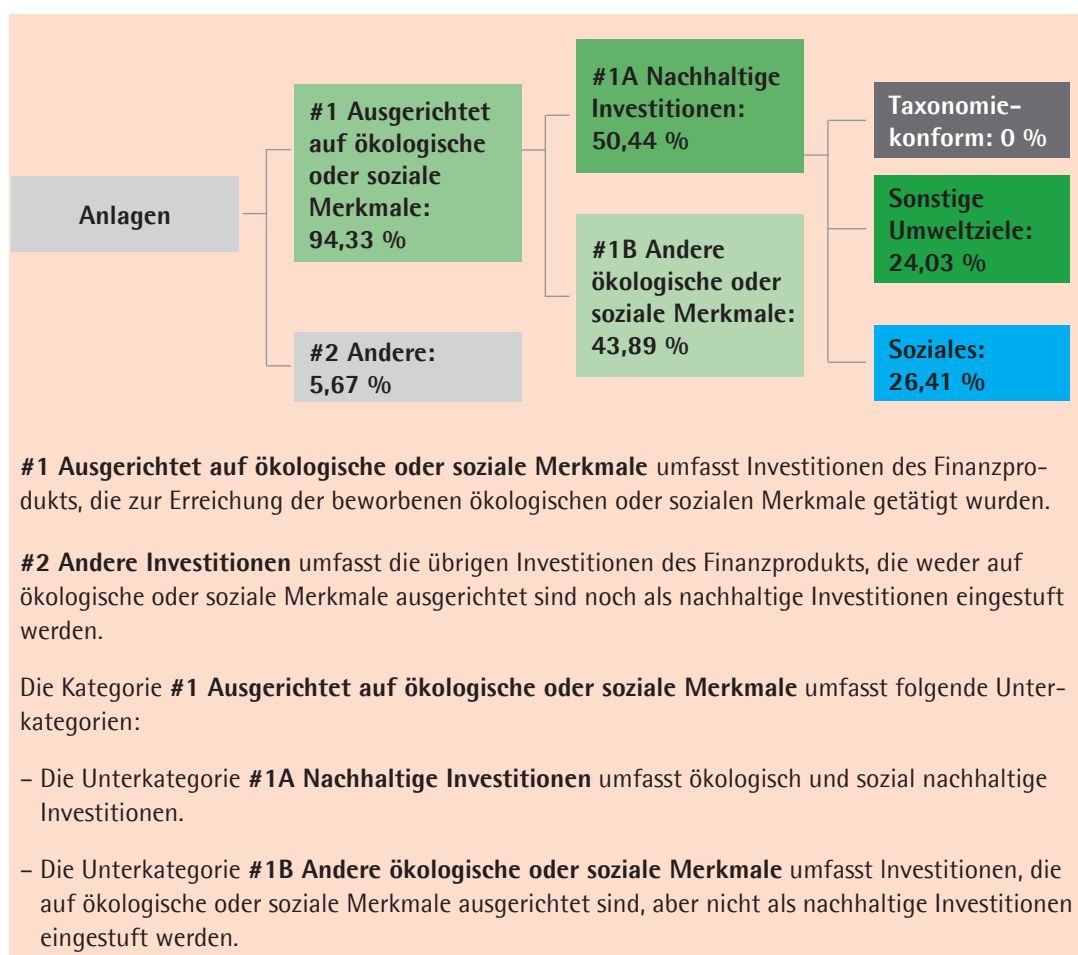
Anlagen

#1 Ausgerichtet auf ökologische oder soziale Merkmale: 94,33 %

#2 Andere: 5,67 %

#1A Nachhaltige Investitionen: 50,44 %

#1B Andere ökologische oder soziale Merkmale: 43,89 %

Taxonomiekonform: 0 %

Sonstige Umweltziele: 24,03 %

Soziales: 26,41 %

**#1 Ausgerichtet auf ökologische oder soziale Merkmale** umfasst Investitionen des Finanzprodukts, die zur Erreichung der beworbenen ökologischen oder sozialen Merkmale getätigt wurden.

**#2 Andere Investitionen** umfasst die übrigen Investitionen des Finanzprodukts, die weder auf ökologische oder soziale Merkmale ausgerichtet sind noch als nachhaltige Investitionen eingestuft werden.

Die Kategorie **#1 Ausgerichtet auf ökologische oder soziale Merkmale** umfasst folgende Unterkategorien:

– Die Unterkategorie **#1A Nachhaltige Investitionen** umfasst ökologisch und sozial nachhaltige Investitionen.

– Die Unterkategorie **#1B Andere ökologische oder soziale Merkmale** umfasst Investitionen, die auf ökologische oder soziale Merkmale ausgerichtet sind, aber nicht als nachhaltige Investitionen eingestuft werden.